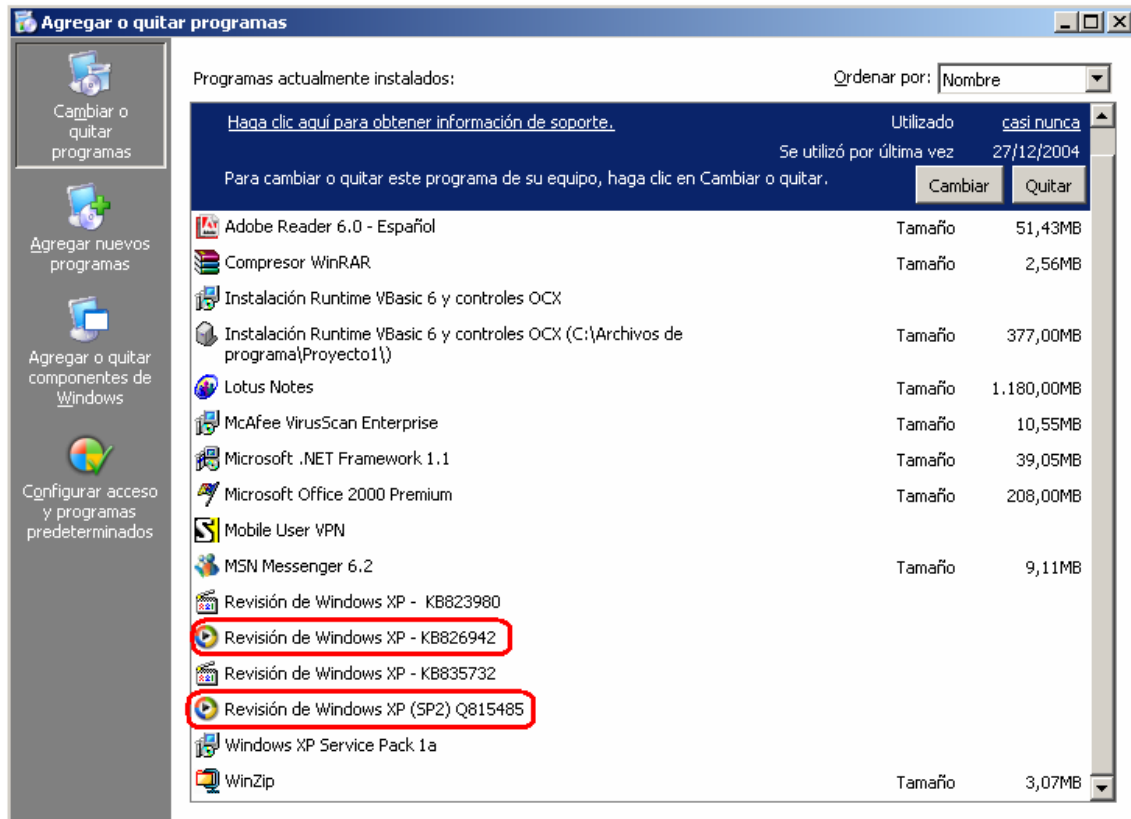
Agregar o quitar programas

Cambiar o quitar programas

Agregar nuevos programas

Agregar o quitar componentes de Windows

Configurar acceso y programas predeterminados

Programas actualmente instalados:

Ordenar por: Nombre

Haga clic aquí para obtener información de soporte.

Utilizado casi nunca

Se utilizó por última vez 27/12/2004

Para cambiar o quitar este programa de su equipo, haga clic en Cambiar o quitar.

Cambiar Quitar

| | | |
|---|---|---|
| Adobe Reader 6.0 - Español | Tamaño | 51,43MB |
| Compresor WinRAR | Tamaño | 2,56MB |
| Instalación Runtime VBasic 6 y controles OCX | | |
| Instalación Runtime VBasic 6 y controles OCX (C:\Archivos de programa\Proyecto1\) | Tamaño | 377,00MB |
| Lotus Notes | Tamaño | 1.180,00MB |
| McAfee VirusScan Enterprise | Tamaño | 10,55MB |
| Microsoft .NET Framework 1.1 | Tamaño | 39,05MB |
| Microsoft Office 2000 Premium | Tamaño | 208,00MB |
| Mobile User VPN | | |
| MSN Messenger 6.2 | Tamaño | 9,11MB |
| Revisión de Windows XP - KB823980 | | |
| Revisión de Windows XP - KB826942 | | |
| Revisión de Windows XP - KB835732 | | |
| Revisión de Windows XP (SP2) Q815485 | | |
| Windows XP Service Pack 1a | | |
| WinZip | Tamaño | 3,07MB |